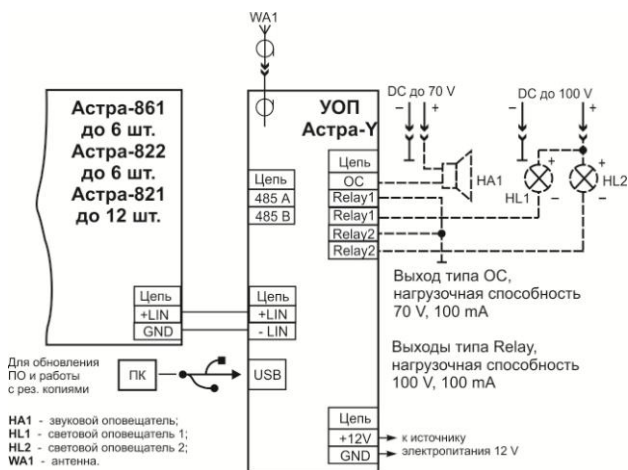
WA1

Астра-861
до 6 шт.
Астра-822
до 6 шт.
Астра-821
до 12 шт.

УОП
Астра-Y

DC до 70 V
– +

DC до 100 V
– +

Цепь
OC
Relay1
Relay1
Relay2
Relay2

HA1

HL1

HL2

Цепь
485 A
485 B

Выход типа ОС,
нагрузочная способность
70 V, 100 mA

Выходы типа Relay,
нагрузочная способность
100 V, 100 mA

Цепь
+LIN
GND

Цепь
+LIN
- LIN

Для обновления
ПО и работы
с рез. копиями

ПК

USB

Цепь
+12V
GND

к источнику
электропитания 12 V

HA1 - звуковой оповещатель;
HL1 - световой оповещатель 1;
HL2 - световой оповещатель 2;
WA1 - антенна.